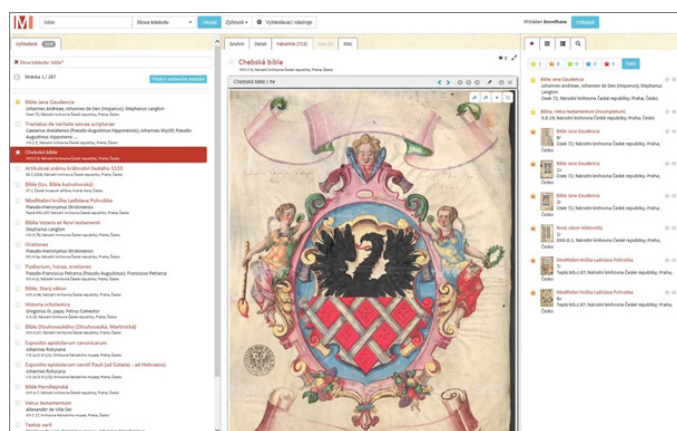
M bible Slova kdekoliv Hledat Zpřesnit Vyhledávací nástroje Přihlášen Benedikt Odhlásit

Vyhledané

Slova kdekoliv: bible

Stránka 1 / 207

Bible Jana Gaudencia
Johannes Andreae; Johannes de Deo (Hispanus); Stephanus Langton

Tractatus de veritate sacrae scripturae
Cassianus Arelatensis (Pseudo-Augustinus Hipponensis); Johannes Wycliff; Pseudo-Augustinus Hipponensis ...

Chebská bible

Artikulové sněmu království českého 1533

Bible (tzv. Bible kutnohorská)

Modlitební knížka Ladislava Pohrobka
Pseudo-Hieronymus Stridonensis

Bible Veteris et Novi testamenti
Stephanus Langton

Orationes
Pseudo-Hieronymus Stridonensis

Psalterium, horae, orationes
Pseudo-Franciscus Petrarca (Pseudo-Augustinus); Franciscus Petrarca

Bible, Starý zákon

Historia scholastica
Gregorius IX. papa; Petrus Comestor

Bible Olomoucká (Olomoucká, Mantnická)

Expositio epistolarum canonicarum
Johannes Rokycana

Expositio epistolarum sancti Pauli (ad Galatas - ad Hebraeos)
Johannes Rokycana

Bible Pernštejnská

Vetus testamentum
Alexander de Villa Dei

Textus sacri

Souhrn Detail Faksimile XML

Chebská bible

Chebská bible | 1v

Bible Jana Gaudencia
Johannes Andreae; Johannes de Deo (Hispanus); Stephanus Langton
Národní knihovna České republiky, Praha, Česko

Bible, Vetus testamentum (incompletum)
Národní knihovna České republiky, Praha, Česko

Bible Jana Gaudencia
Národní knihovna České republiky, Praha, Česko

Bible Jana Gaudencia
Národní knihovna České republiky, Praha, Česko

Bible Jana Gaudencia
Národní knihovna České republiky, Praha, Česko

Nový zákon květovský
Národní knihovna České republiky, Praha, Česko

Modlitební knížka Ladislava Pohrobka
Národní knihovna České republiky, Praha, Česko

Modlitební knížka Ladislava Pohrobka
Národní knihovna České republiky, Praha, Česko